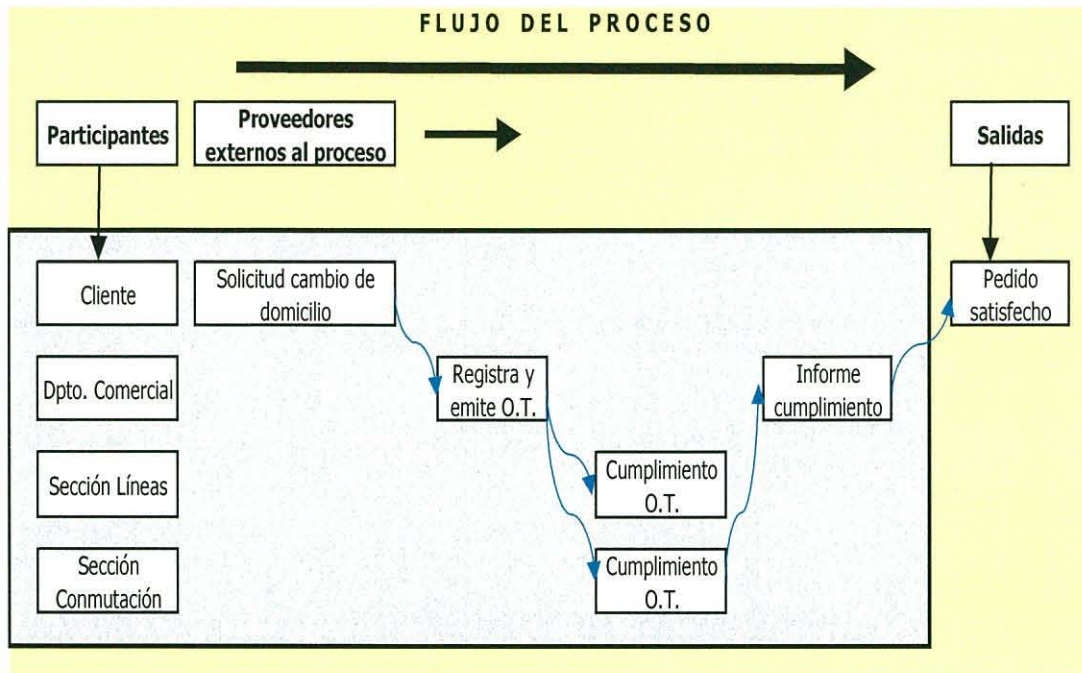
FLUJO DEL PROCESO

Participantes

Proveedores externos al proceso

Salidas

Cliente

Dpto. Comercial

Sección Líneas

Sección Conmutación

Solicitud cambio de domicilio

Registra y emite O.T.

Cumplimiento O.T.

Cumplimiento O.T.

Informe cumplimiento

Pedido satisfecho